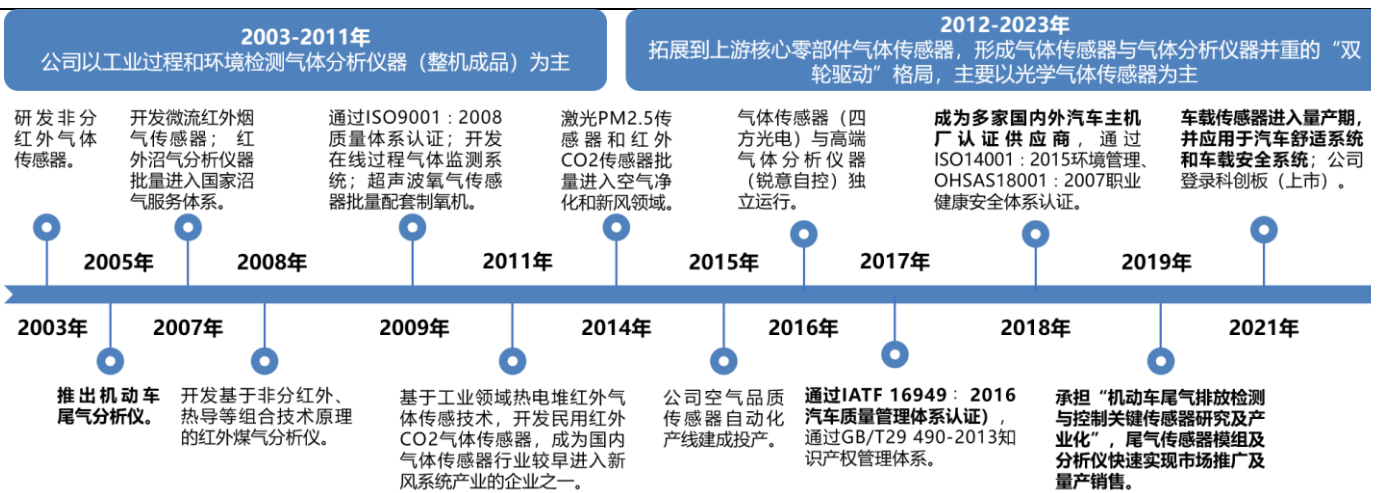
2003-2011年
公司以工业过程和环境检测气体分析仪器（整机成品）为主

2012-2023年
拓展到上游核心零部件气体传感器，形成气体传感器与气体分析仪器并重的“双轮驱动”格局，主要以光学气体传感器为主

研发非分红外气体传感器。

开发微流红外烟气传感器；红外沼气分析仪器批量进入国家沼气服务体系。

通过ISO9001：2008质量体系认证；开发在线过程气体监测系统；超声波氧气传感器批量配套制氧机。

激光PM2.5传感器和红外CO2传感器批量进入空气净化和新风领域。

气体传感器（四方光电）与高端气体分析仪器（锐意自控）独立运行。

成为多家国内外汽车主机厂认证供应商，通过ISO14001：2015环境管理、OHSAS18001：2007职业健康安全体系认证。

车载传感器进入量产期，并应用于汽车舒适系统和车载安全系统；公司登录科创板（上市）。

2005年
2008年
2011年
2015年
2017年
2019年

2003年
2007年
2009年
2014年
2016年
2018年
2021年

推出机动车尾气分析仪。

开发基于非分红外、热导等组合技术原理的红外煤气分析仪。

基于工业领域热电堆红外气体传感技术，开发民用红外CO2气体传感器，成为国内气体传感器行业较早进入新风系统产业的企业之一。

公司空气品质传感器自动化产线建成投产。

通过IATF 16949：2016汽车质量管理体系认证），通过GB/T29 490-2013知识产权管理体系。

承担“机动车尾气排放检测与控制关键传感器研究及产业化”，尾气传感器模组及分析仪快速实现市场推广及量产销售。